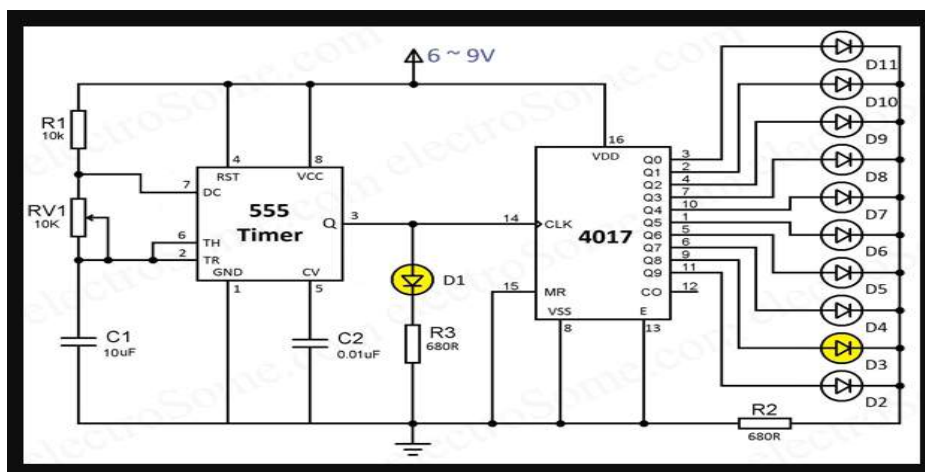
6 ~ 9V

R1
10k

RV1
10K

C1
10uF

4 RST
8 VCC
7 DC
555
Timer
6 TH
2 TR
Q 3
GND 1
CV 5

C2
0.01uF

D1

R3
680R

16 VDD
14 CLK
4017
15 MR
VSS 8
E 13
CO 12

Q0 3
Q1 2
Q2 4
Q3 7
Q4 10
Q5 1
Q6 5
Q7 6
Q8 9
Q9 11

D11
D10
D9
D8
D7
D6
D5
D4
D3
D2

R2
680R

electroSome.com